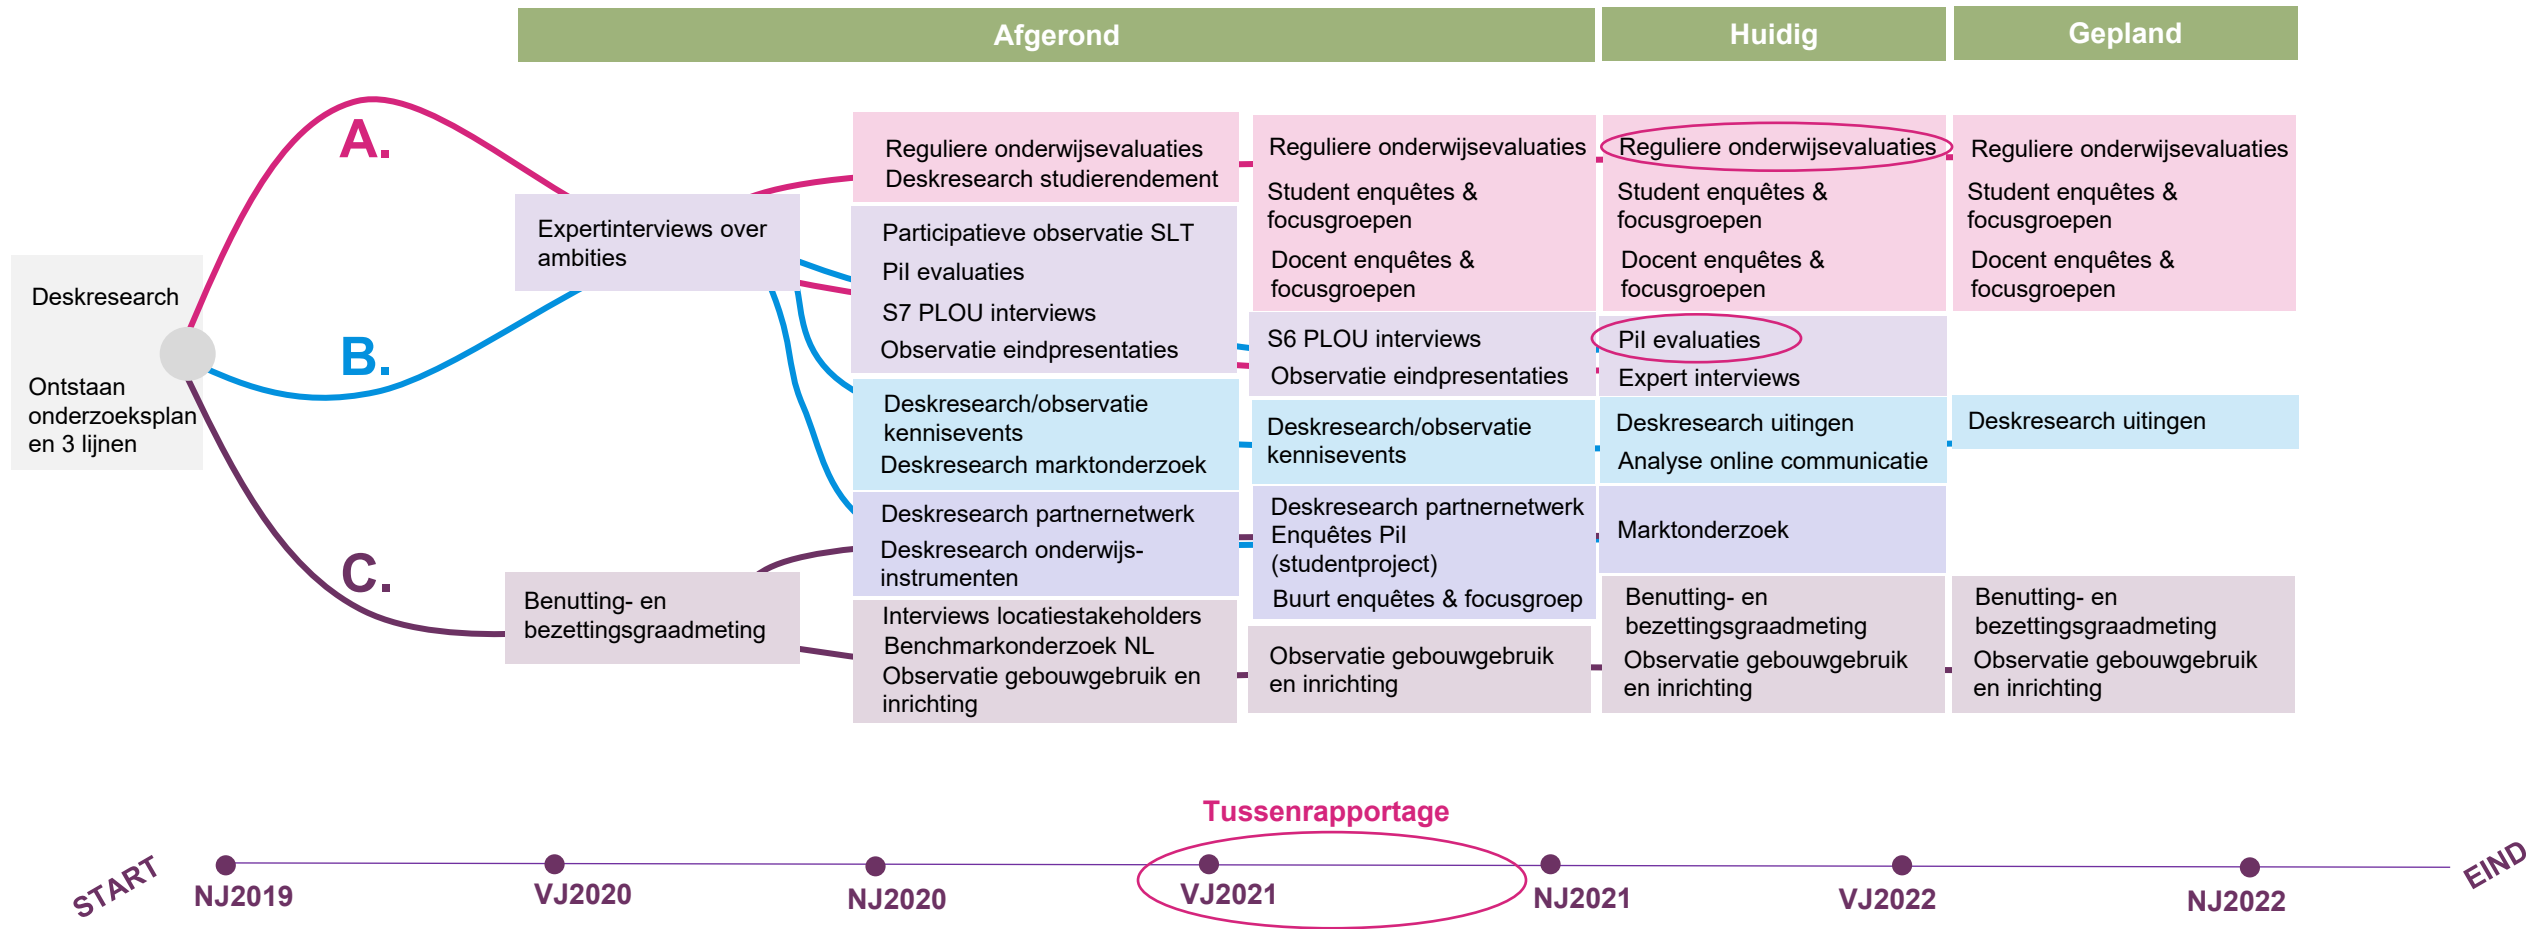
Afgerond

Huidig

Gepland

Deskresearch

Ontstaan onderzoeksplan en 3 lijnen

A.

B.

C.

Expertinterviews over ambities

Benutting- en bezettingsgraadmeting

Reguliere onderwijsevaluaties
Deskresearch studierendement

Participatieve observatie SLT
Pil evaluaties
S7 PLOU interviews
Observatie eindpresentaties

Deskresearch/observatie kennisevents
Deskresearch marktonderzoek

Deskresearch partnernetwerk
Deskresearch onderwijs-instrumenten

Interviews locatiestakeholders
Benchmarkonderzoek NL
Observatie gebouwgebruik en inrichting

Reguliere onderwijsevaluaties
Student enquêtes & focusgroepen
Docent enquêtes & focusgroepen

S6 PLOU interviews
Observatie eindpresentaties

Deskresearch/observatie kennisevents

Deskresearch partnernetwerk
Enquêtes Pil (studentproject)
Buurt enquêtes & focusgroep

Observatie gebouwgebruik en inrichting

Reguliere onderwijsevaluaties
Student enquêtes & focusgroepen
Docent enquêtes & focusgroepen

Pil evaluaties
Expert interviews

Deskresearch uitingen
Analyse online communicatie

Marktonderzoek

Benutting- en bezettingsgraadmeting
Observatie gebouwgebruik en inrichting

Reguliere onderwijsevaluaties
Student enquêtes & focusgroepen
Docent enquêtes & focusgroepen

Deskresearch uitingen

Benutting- en bezettingsgraadmeting
Observatie gebouwgebruik en inrichting

Tussenrapportage

START
NJ2019
VJ2020
NJ2020
VJ2021
NJ2021
VJ2022
NJ2022
EIND